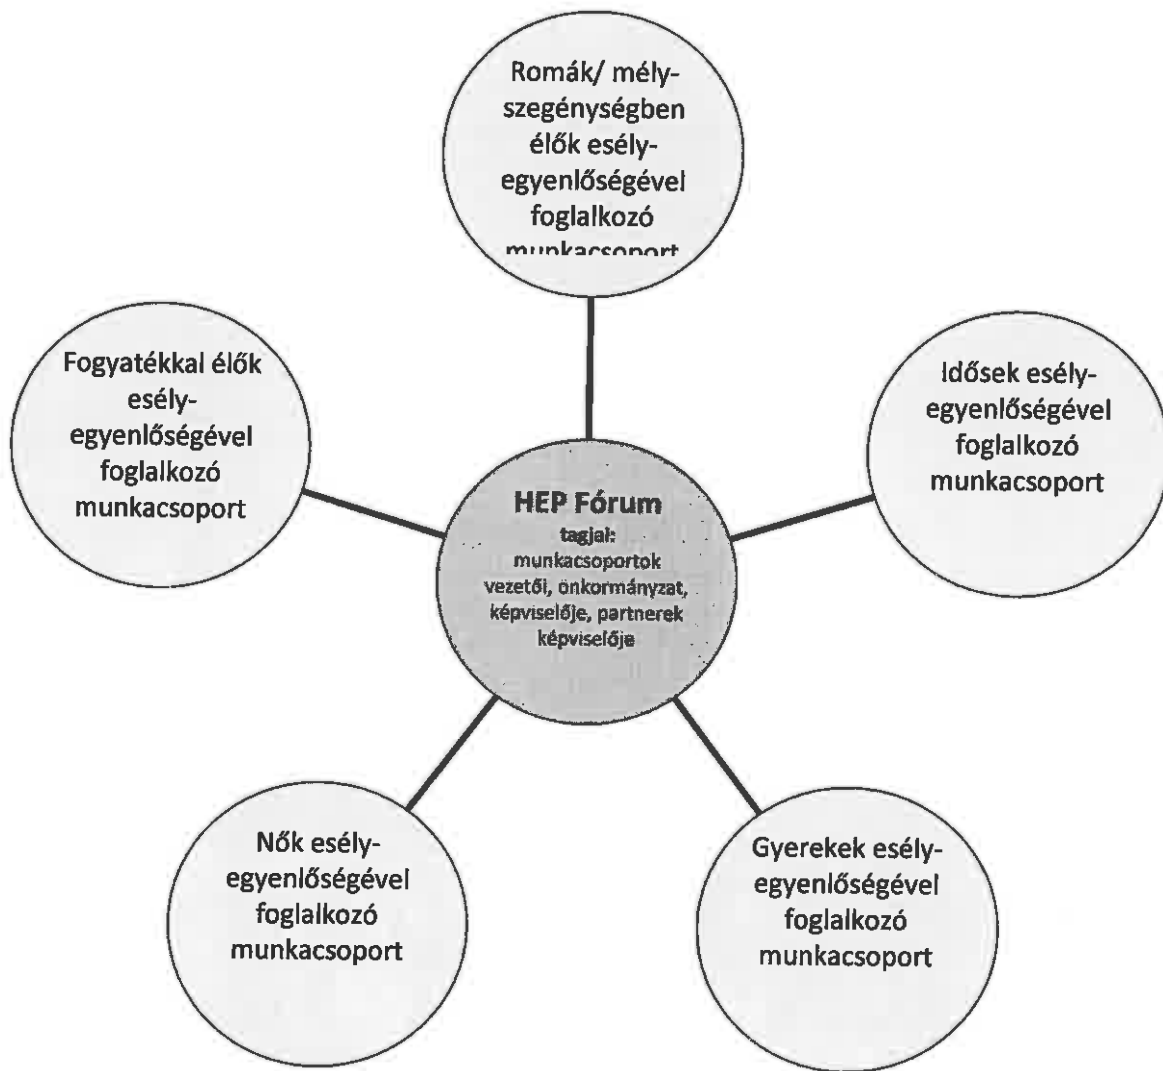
Romák/ mélyszegénységben élők esélyegyenlőségével foglalkozó munkacsoport

Fogyatékkal élők esélyegyenlőségével foglalkozó munkacsoport

HEP Fórum
tagjai:
munkacsoportok vezetői, önkormányzat, képviselője, partnerek képviselője

Idősek esélyegyenlőségével foglalkozó munkacsoport

Nők esélyegyenlőségével foglalkozó munkacsoport

Gyerekek esélyegyenlőségével foglalkozó munkacsoport